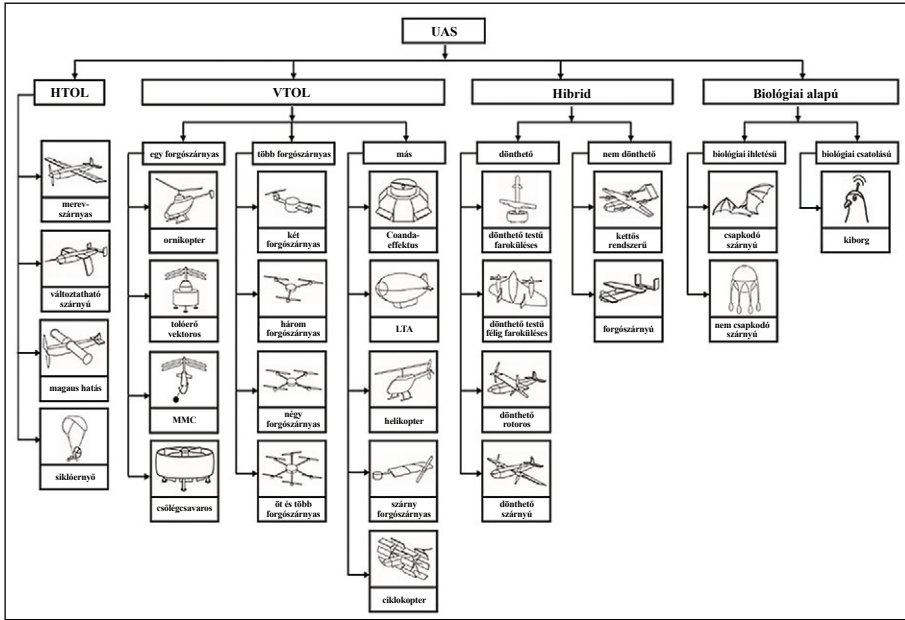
UAS

HTOL

merev-szárnyas

változtatható szárnyú

magaus hatás

siklóernyő

VTOL

egy forgószárnyas

ornikopter

tolóerő vektoros

MMC

csőlégcsavaros

több forgószárnyas

két forgószárnyas

három forgószárnyas

négy forgószárnyas

öt és több forgószárnyas

más

Coanda-effektus

LTA

helikopter

szárny forgószárnyas

ciklokopter

Hibrid

dönthető

dönthető testű farokűléses

dönthető testű félig farokűléses

dönthető rotoros

dönthető szárnyú

nem dönthető

kettős rendszerű

forgószárnyú

Biológiai alapú

biológiai ihletésű

csapkodó szárnyú

nem csapkodó szárnyú

biológiai csatolású

kiborg